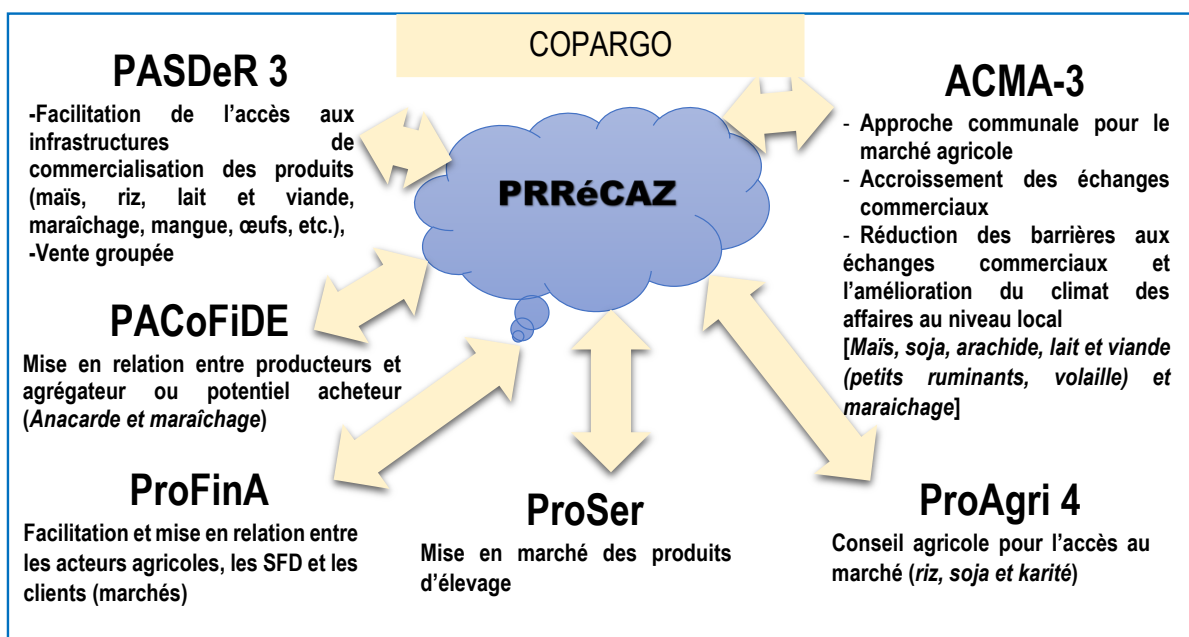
COPARGO

PASDeR 3

-Facilitation de l'accès aux infrastructures de commercialisation des produits (maïs, riz, lait et viande, maraîchage, mangue, œufs, etc.),
-Vente groupée

PRRéCAZ

ACMA-3

- Approche communale pour le marché agricole
- Accroissement des échanges commerciaux
- Réduction des barrières aux échanges commerciaux et l'amélioration du climat des affaires au niveau local
[Maïs, soja, arachide, lait et viande (petits ruminants, volaille) et maraichage]

PACoFiDE

Mise en relation entre producteurs et agrégateur ou potentiel acheteur (Anacarde et maraîchage)

ProFinA

Facilitation et mise en relation entre les acteurs agricoles, les SFD et les clients (marchés)

ProSer

Mise en marché des produits d'élevage

ProAgri 4

Conseil agricole pour l'accès au marché (riz, soja et karité)